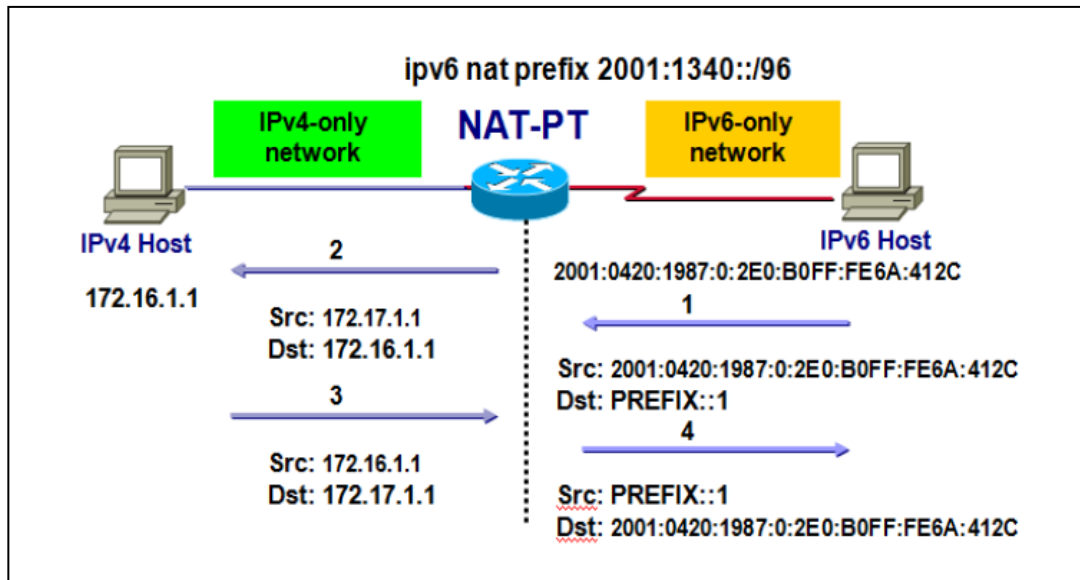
ipv6 nat prefix 2001:1340::/96

IPv4-only network

NAT-PT

IPv6-only network

IPv4 Host

172.16.1.1

IPv6 Host

2001:0420:1987:0:2E0:B0FF:FE6A:412C

2

Src: 172.17.1.1
Dst: 172.16.1.1

3

Src: 172.16.1.1
Dst: 172.17.1.1

1

Src: 2001:0420:1987:0:2E0:B0FF:FE6A:412C
Dst: PREFIX::1

4

Src: PREFIX::1
Dst: 2001:0420:1987:0:2E0:B0FF:FE6A:412C